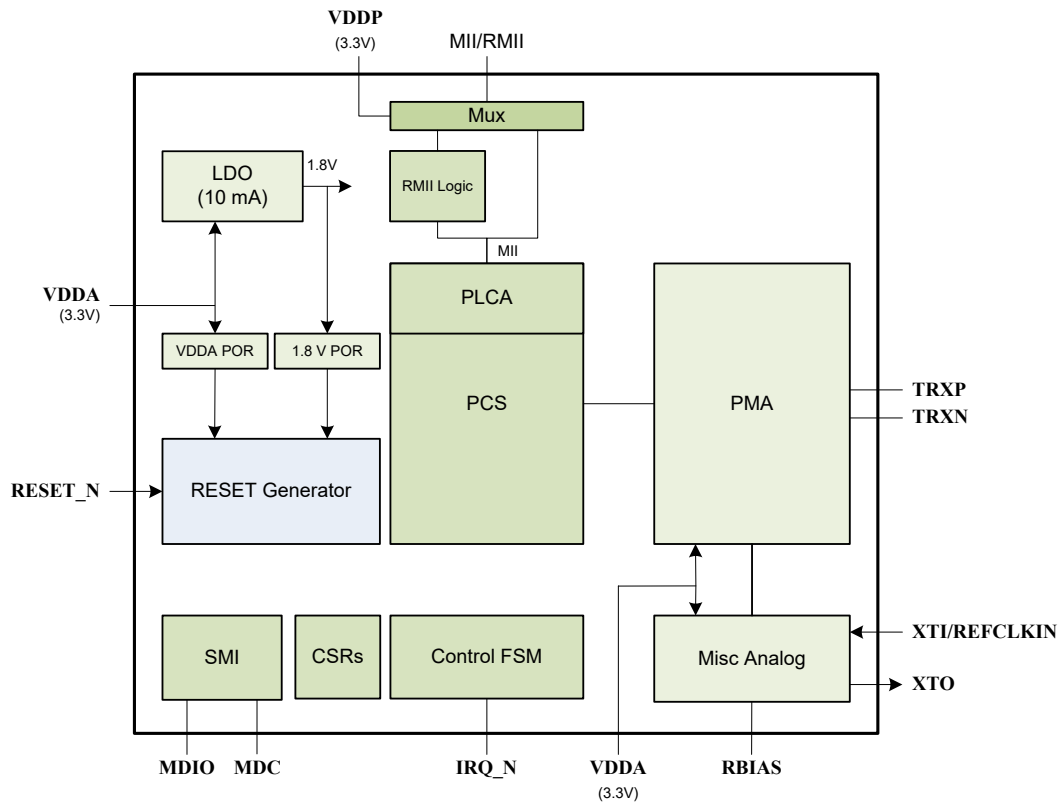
VDDP
(3.3V)
MII/RMII
Mux
LDO
(10 mA)
1.8V
RMII Logic
MII
VDDA
(3.3V)
PLCA
VDDA POR
1.8 V POR
PCS
PMA
TRXP
TRXN
RESET_N
RESET Generator
SMI
CSRs
Control FSM
Misc Analog
XTI/REFCLKIN
XTO
MDIO
MDC
IRQ_N
VDDA
(3.3V)
RBIAS